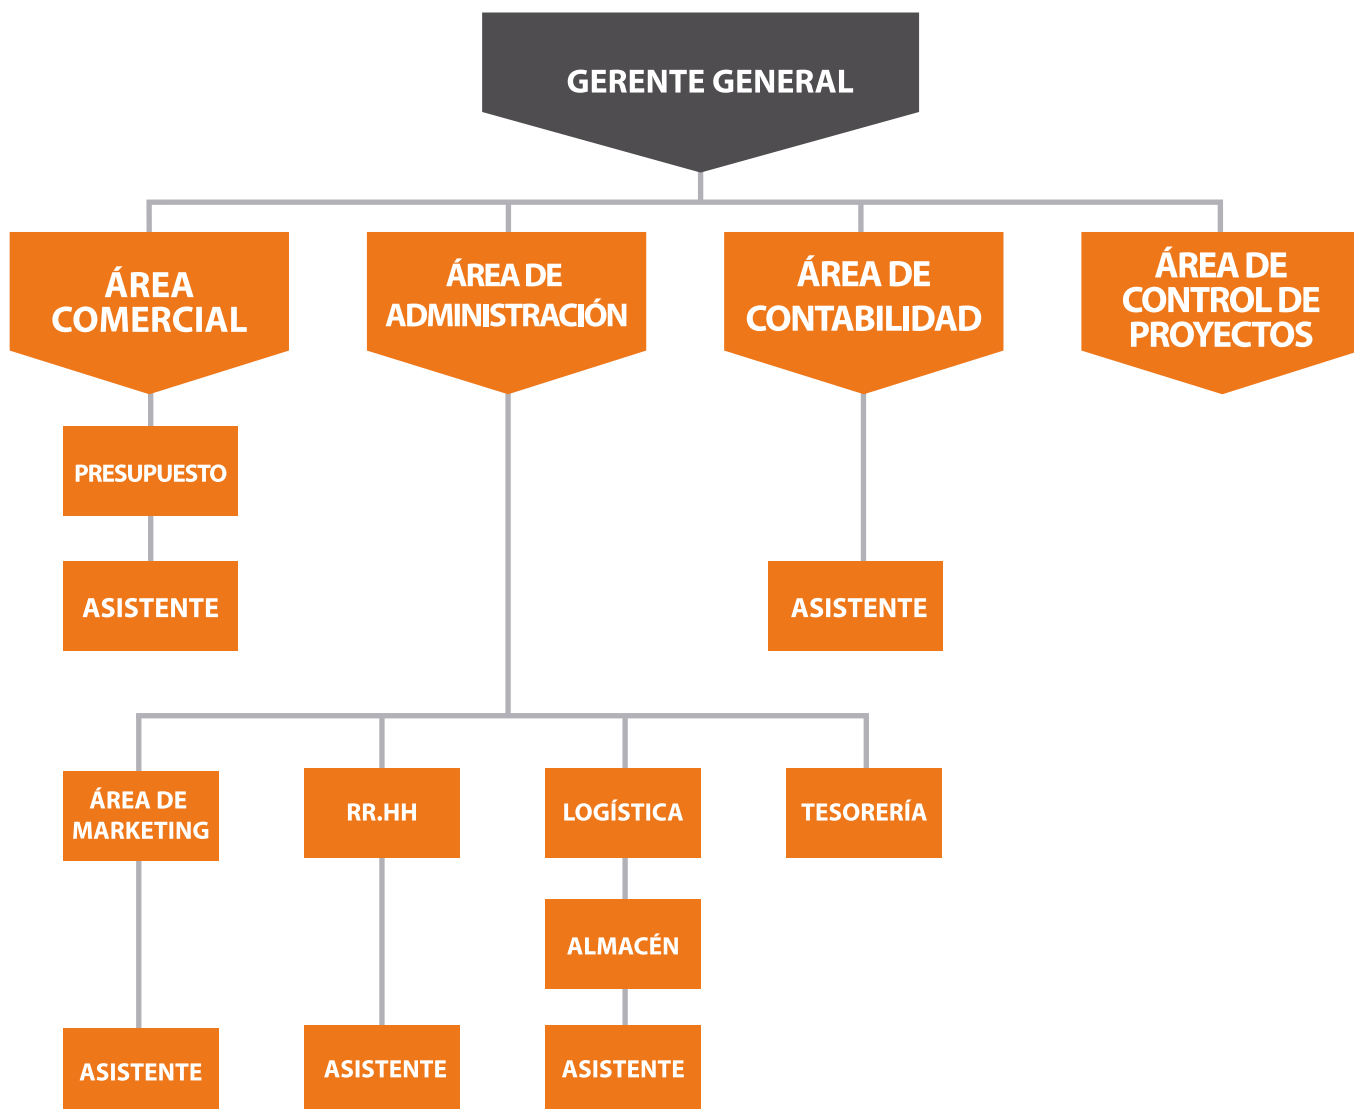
GERENTE GENERAL

ÁREA COMERCIAL

ÁREA DE ADMINISTRACIÓN

ÁREA DE CONTABILIDAD

ÁREA DE CONTROL DE PROYECTOS

PRESUPUESTO

ASISTENTE

ASISTENTE

ÁREA DE MARKETING

RR.HH

LOGÍSTICA

TESORERÍA

ALMACÉN

ASISTENTE

ASISTENTE

ASISTENTE